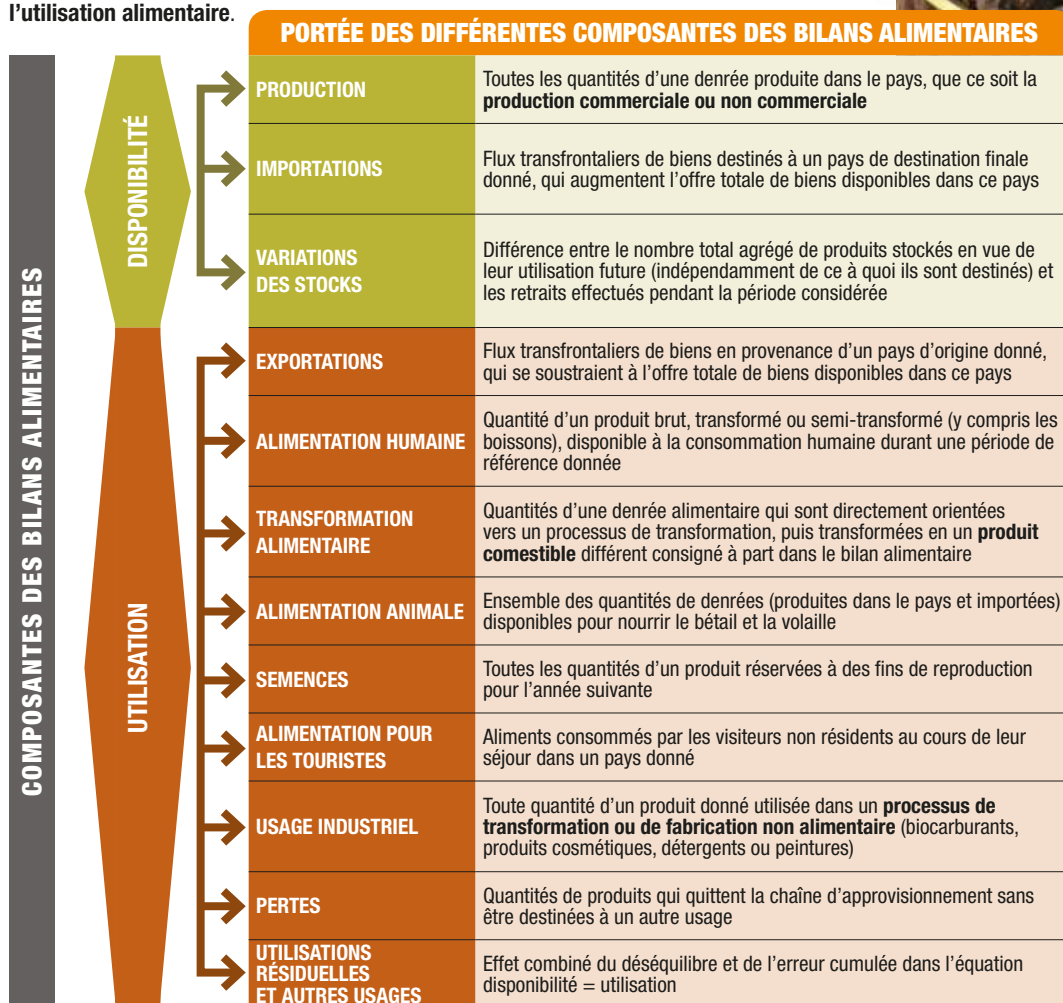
l'utilisation alimentaire.

PORTÉE DES DIFFÉRENTES COMPOSANTES DES BILANS ALIMENTAIRES

COMPOSANTES DES BILANS ALIMENTAIRES

DISPONIBILITÉ

UTILISATION

| | |
|---|---|
| PRODUCTION | Toutes les quantités d'une denrée produite dans le pays, que ce soit la **production commerciale ou non commerciale** |
| IMPORTATIONS | Flux transfrontaliers de biens destinés à un pays de destination finale donné, qui augmentent l'offre totale de biens disponibles dans ce pays |
| VARIATIONS DES STOCKS | Différence entre le nombre total agrégé de produits stockés en vue de leur utilisation future (indépendamment de ce à quoi ils sont destinés) et les retraits effectués pendant la période considérée |
| EXPORTATIONS | Flux transfrontaliers de biens en provenance d'un pays d'origine donné, qui se soustraient à l'offre totale de biens disponibles dans ce pays |
| ALIMENTATION HUMAINE | Quantité d'un produit brut, transformé ou semi-transformé (y compris les boissons), disponible à la consommation humaine durant une période de référence donnée |
| TRANSFORMATION ALIMENTAIRE | Quantités d'une denrée alimentaire qui sont directement orientées vers un processus de transformation, puis transformées en un **produit comestible** différent consigné à part dans le bilan alimentaire |
| ALIMENTATION ANIMALE | Ensemble des quantités de denrées (produites dans le pays et importées) disponibles pour nourrir le bétail et la volaille |
| SEMENCES | Toutes les quantités d'un produit réservées à des fins de reproduction pour l'année suivante |
| ALIMENTATION POUR LES TOURISTES | Aliments consommés par les visiteurs non résidents au cours de leur séjour dans un pays donné |
| USAGE INDUSTRIEL | Toute quantité d'un produit donné utilisée dans un **processus de transformation ou de fabrication non alimentaire** (biocarburants, produits cosmétiques, détergents ou peintures) |
| PERTES | Quantités de produits qui quittent la chaîne d'approvisionnement sans être destinées à un autre usage |
| UTILISATIONS RÉSIDUELLES ET AUTRES USAGES | Effet combiné du déséquilibre et de l'erreur cumulée dans l'équation disponibilité = utilisation |